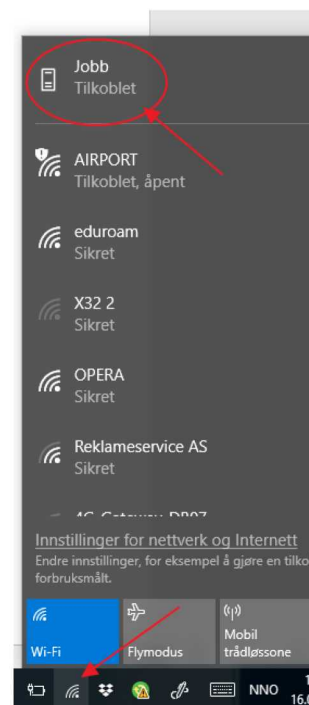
Jobb
Tilkoblet

AIRPORT
Tilkoblet, åpent

eduroam
Sikret

X32 2
Sikret

OPERA
Sikret

Reklameservice AS
Sikret

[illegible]

Innstillinger for nettverk og Internett
Endre innstillinger, for eksempel å gjøre en tilko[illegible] forbruksmålt.

Wi-Fi

Flymodus

Mobil trådløssone

NNO

16.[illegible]